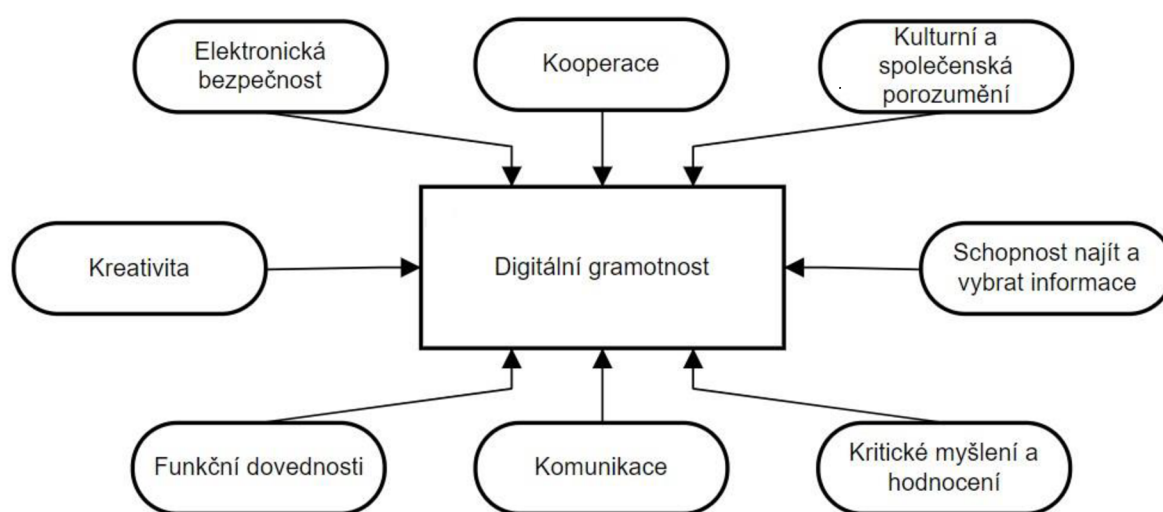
Elektronická bezpečnost

Kooperace

Kulturní a společenská porozumění

Kreativita

Digitální gramotnost

Schopnost najít a vybrat informace

Funkční dovednosti

Komunikace

Kritické myšlení a hodnocení